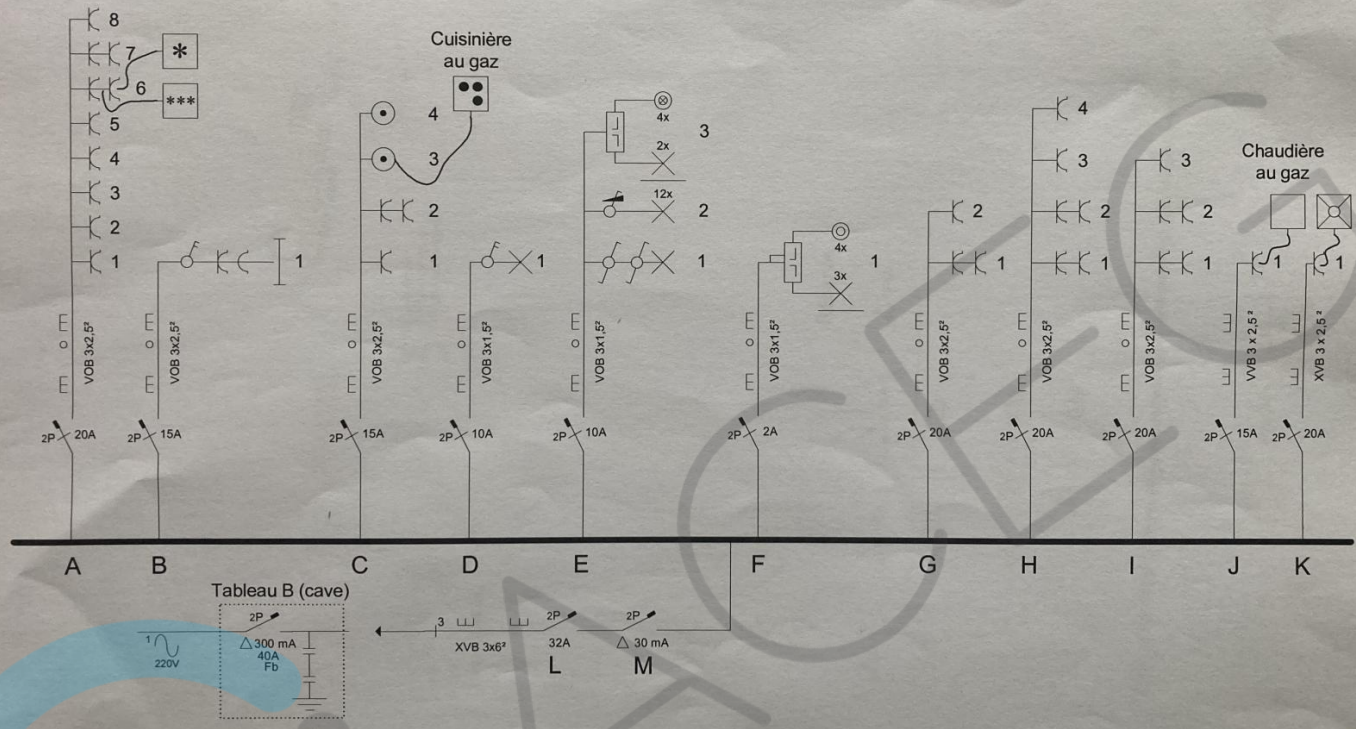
8
7
6
*
***
5
4
3
2
1
VOB 3x2,5²
2P 20A
A

1
VOB 3x2,5²
2P 15A
B

Cuisinière au gaz
4
3
2
1
VOB 3x2,5²
2P 15A
C

1
VOB 3x1,5²
2P 10A
D

4x
2x
3
12x
2
1
VOB 3x1,5²
2P 10A
E

4x
3x
1
VOB 3x1,5²
2P 2A
F

2
1
VOB 3x2,5²
2P 20A
G

4
3
2
1
VOB 3x2,5²
2P 20A
H

3
2
1
VOB 3x2,5²
2P 20A
I

Chaudière au gaz
1
VVB 3 x 2,5 ²
2P 15A
J

1
XVB 3 x 2,5 ²
2P 20A
K

Tableau B (cave)
1
220V
2P
△ 300 mA
40A
Fb

3
XVB 3x6²
2P
32A
L
2P
△ 30 mA
M